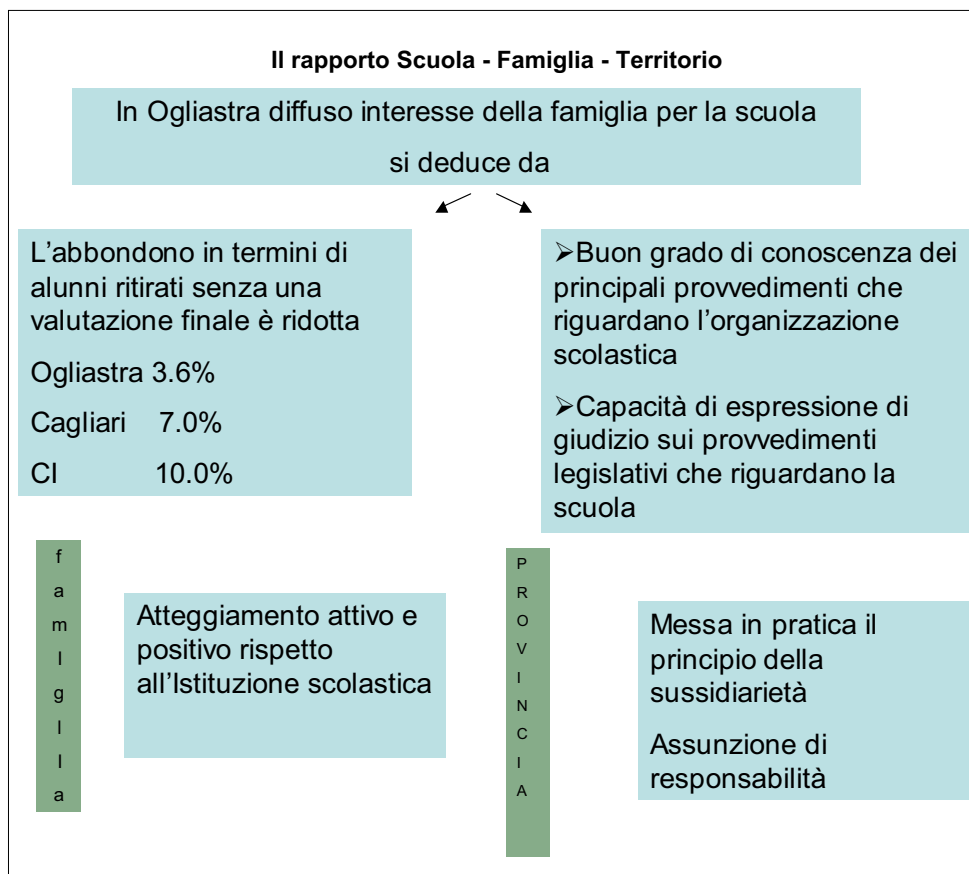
Il rapporto Scuola - Famiglia - Territorio

In Ogliastra diffuso interesse della famiglia per la scuola

si deduce da

L’abbondono in termini di alunni ritirati senza una valutazione finale è ridotta

Ogliastra 3.6%

Cagliari 7.0%

CI 10.0%

➢Buon grado di conoscenza dei principali provvedimenti che riguardano l’organizzazione scolastica

➢Capacità di espressione di giudizio sui provvedimenti legislativi che riguardano la scuola

f a m i g l i a

Atteggiamento attivo e positivo rispetto all’Istituzione scolastica

P R O V I N C I A

Messa in pratica il principio della sussidiarietà

Assunzione di responsabilità